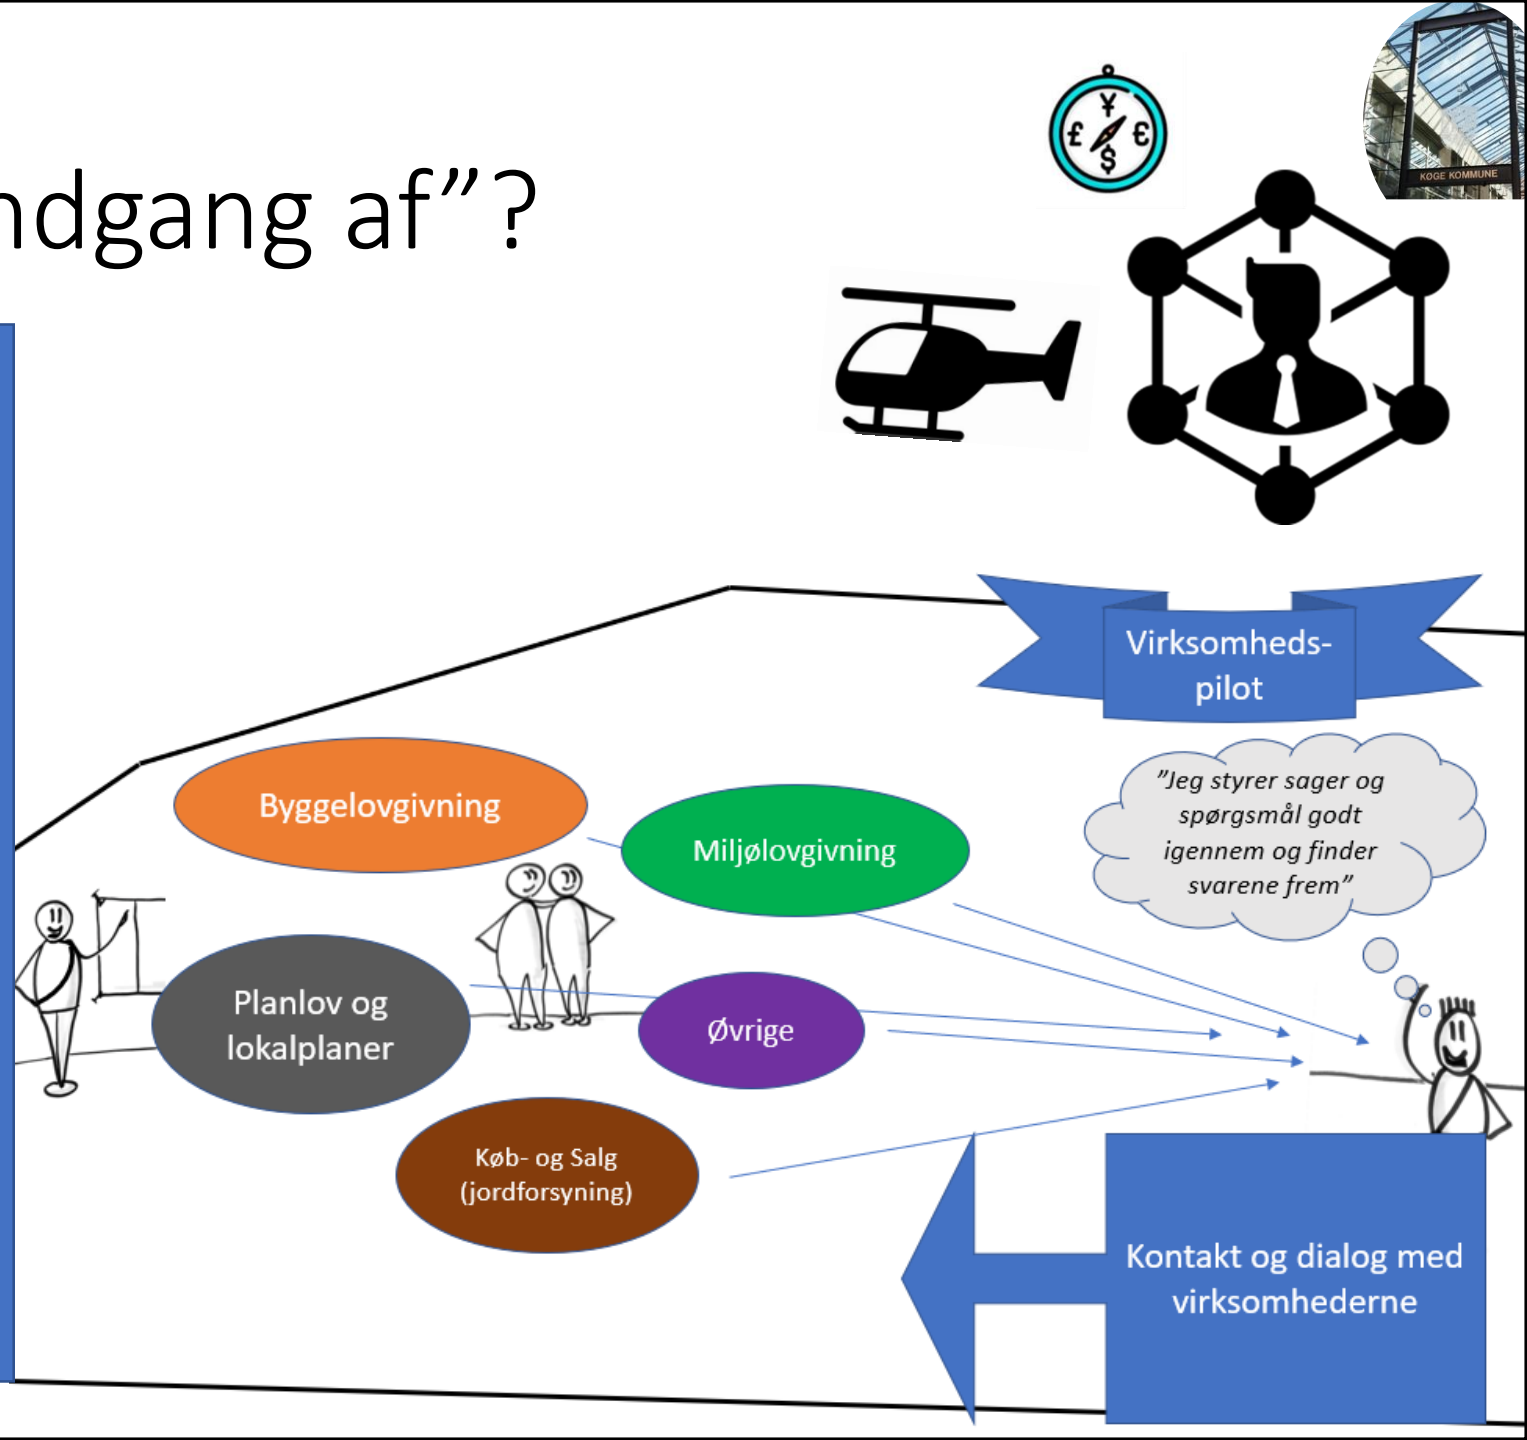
ndgang af"?

KØGE KOMMUNE

Virksomheds-pilot

"Jeg styrer sager og spørgsmål godt igennem og finder svarene frem"

Byggelovgivning

Miljølovgivning

Planlov og lokalplaner

Øvrige

Køb- og Salg (jordforsyning)

Kontakt og dialog med virksomhederne